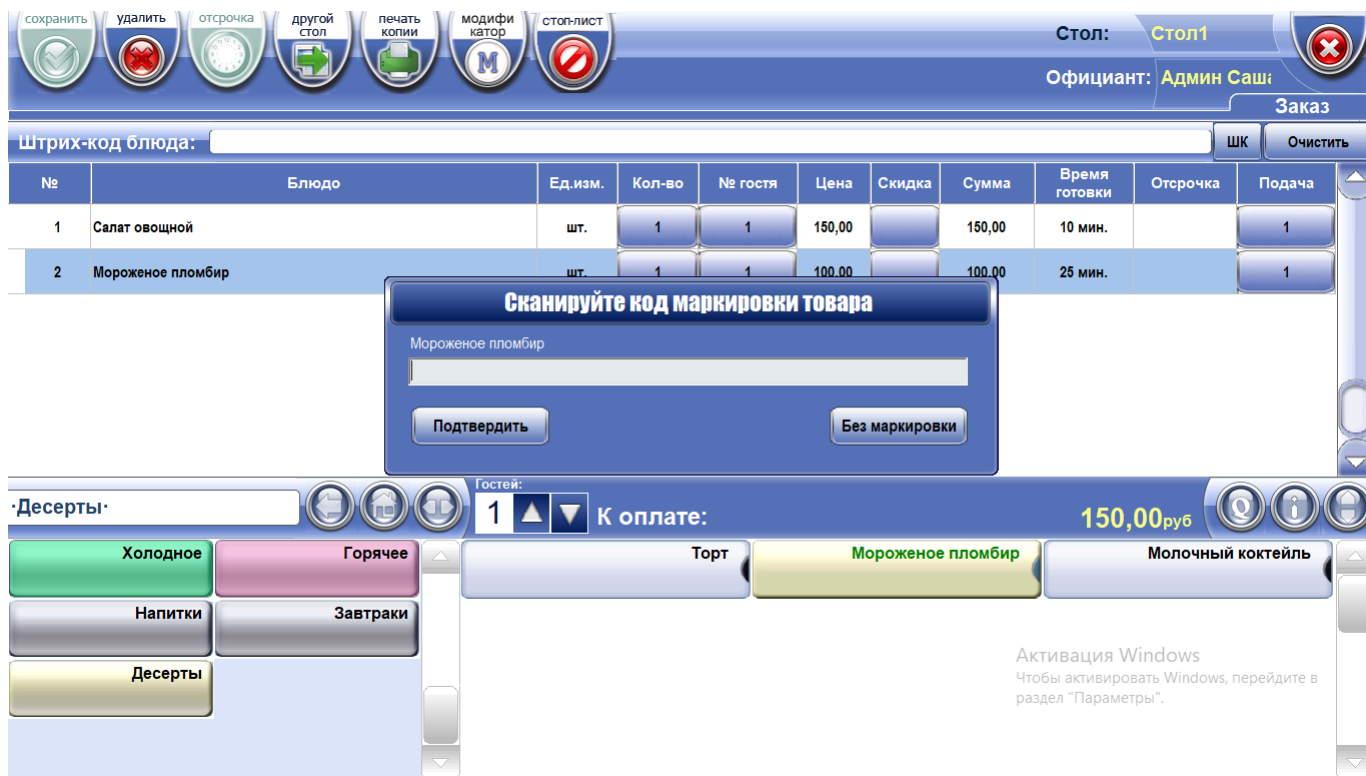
сохранить удалить отсрочка другой стол печать копии модификатор стоп-лист

Стол: Стол1
Официант: Админ Саша
Заказ

Штрих-код блюда: ШК Очистить

| № | Блюдо | Ед.изм. | Кол-во | № гостя | Цена | Скидка | Сумма | Время готовки | Отсрочка | Подача |
|---|---|---|---|---|---|---|---|---|---|---|
| 1 | Салат овощной | шт. | 1 | 1 | 150,00 | | 150,00 | 10 мин. | | 1 |
| 2 | Мороженое пломбир | шт. | 1 | 1 | 100,00 | | 100,00 | 25 мин. | | 1 |

Сканируйте код маркировки товара
Мороженое пломбир
Подтвердить
Без маркировки

·Десерты·
Гостей:
1
К оплате:
150,00руб

Холодное
Горячее
Напитки
Завтраки
Десерты

Торт
Мороженое пломбир
Молочный коктейль

Активация Windows
Чтобы активировать Windows, перейдите в раздел "Параметры".